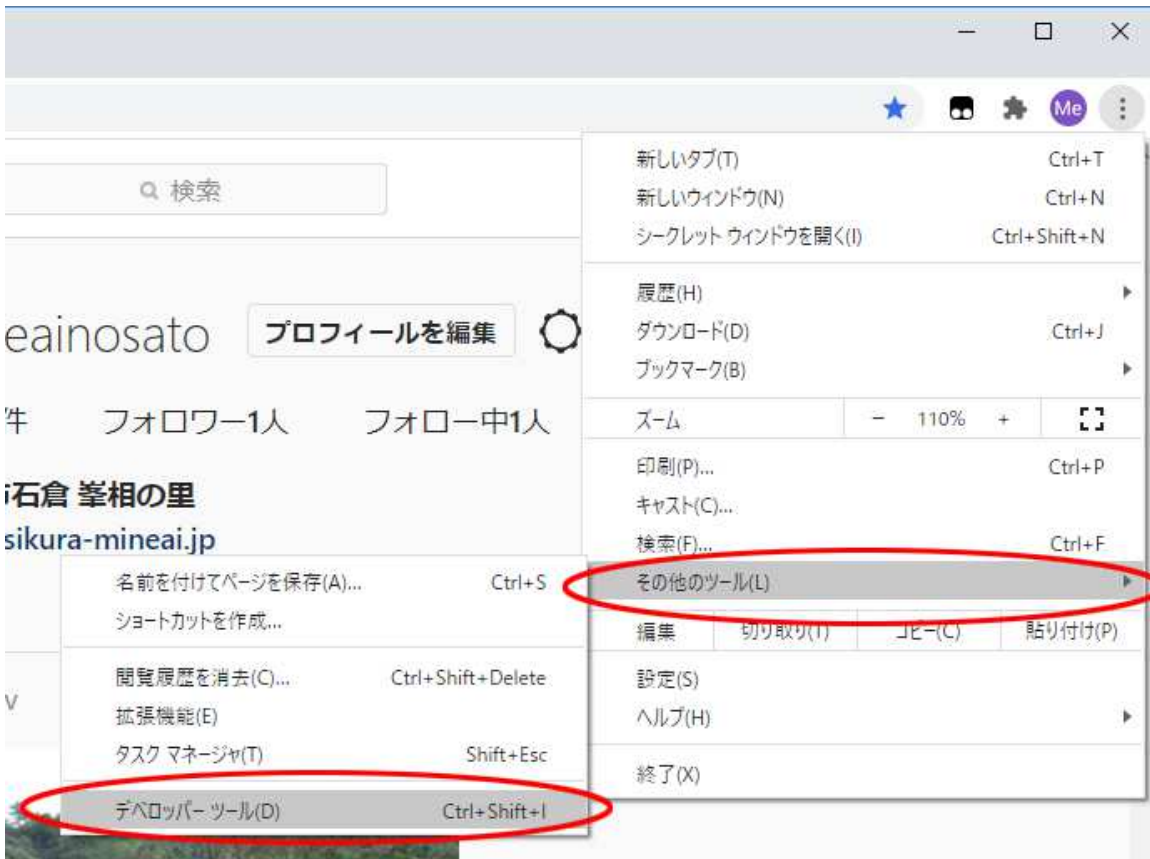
Me

検索

eainosato プロフィールを編集

件 フォロワー1人 フォロー中1人

石倉 峯相の里

sikura-mineai.jp

V

新しいタブ(T) Ctrl+T
新しいウィンドウ(N) Ctrl+N
シークレット ウィンドウを開く(I) Ctrl+Shift+N

履歴(H)
ダウンロード(D) Ctrl+J
ブックマーク(B)

ズーム − 110% +

印刷(P)... Ctrl+P
キャスト(C)...
検索(F)... Ctrl+F
その他のツール(L)

編集 切り取り(T) コピー(C) 貼り付け(P)

設定(S)
ヘルプ(H)

終了(X)

名前を付けてページを保存(A)... Ctrl+S
ショートカットを作成...

閲覧履歴を消去(C)... Ctrl+Shift+Delete
拡張機能(E)
タスク マネージャ(T) Shift+Esc

デベロッパー ツール(D) Ctrl+Shift+I